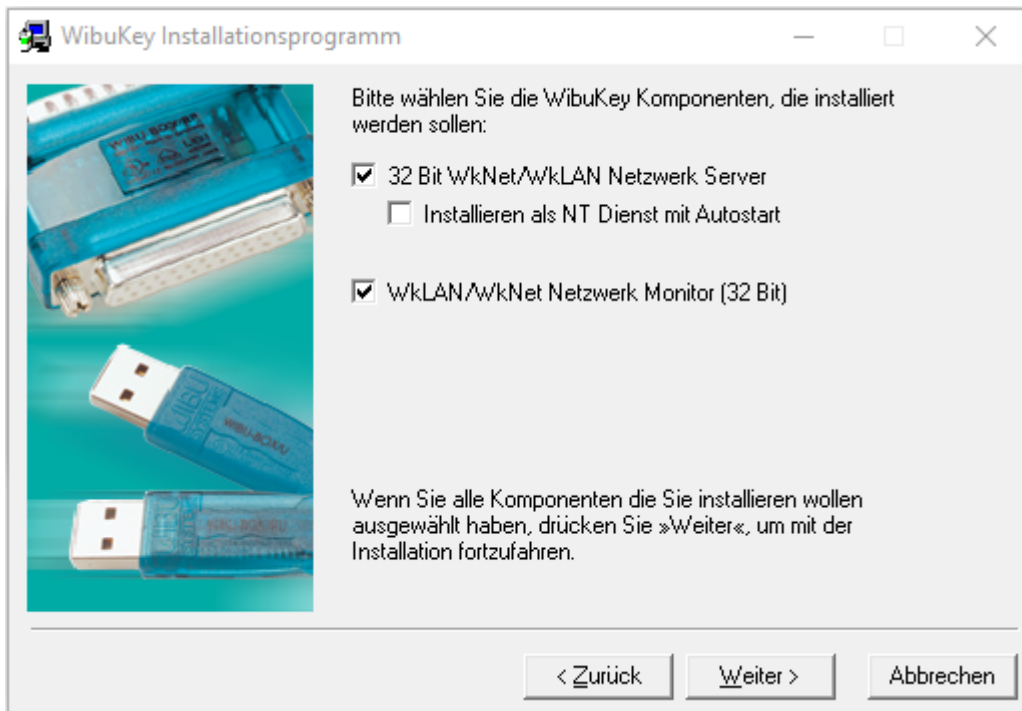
WibuKey Installationsprogramm

Bitte wählen Sie die WibuKey Komponenten, die installiert werden sollen:

32 Bit WkNet/WkLAN Netzwerk Server

Installieren als NT Dienst mit Autostart

WkLAN/WkNet Netzwerk Monitor (32 Bit)

Wenn Sie alle Komponenten die Sie installieren wollen ausgewählt haben, drücken Sie »Weiter«, um mit der Installation fortzufahren.

< Zurück | Weiter > | Abbrechen